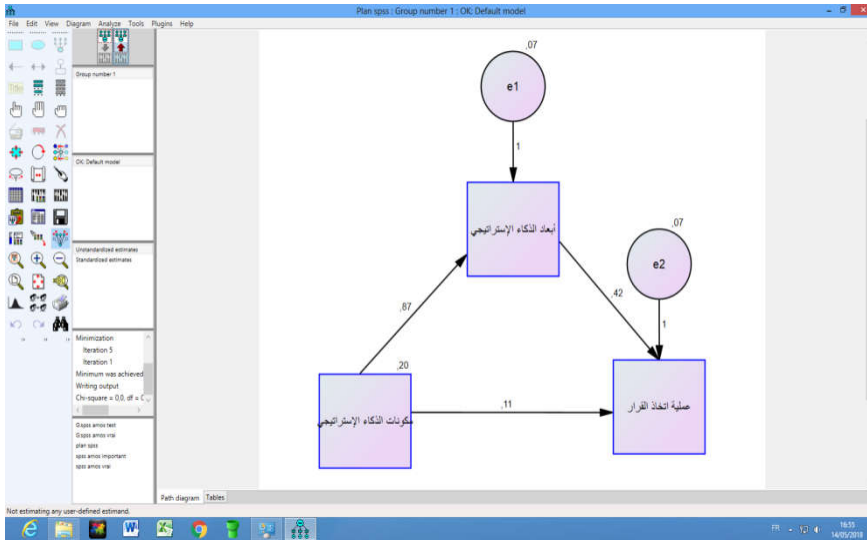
Plan spss : Group number 1 : OK: Default model

File Edit View Diagram Analyze Tools Plugins Help

Group number 1

OK: Default model

Unstandardized estimates
Standardized estimates

Minimization
Iteration 5
Iteration 1
Minimum was achieved
Writing output
Chi-square = 0,0, df = 0

G:spss amos test
G:spss amos vrai
plan spss
spss amos important
spss amos vrai

,07
e1
1
أبعاد الذكاء الإستراتيجي
,07
e2
1
,42
,87
,20
مكونات الذكاء الإستراتيجي
,11
عملية اتخاذ القرار

Path diagram Tables

Not estimating any user-defined estimand.

FR 16:55 14/05/2018